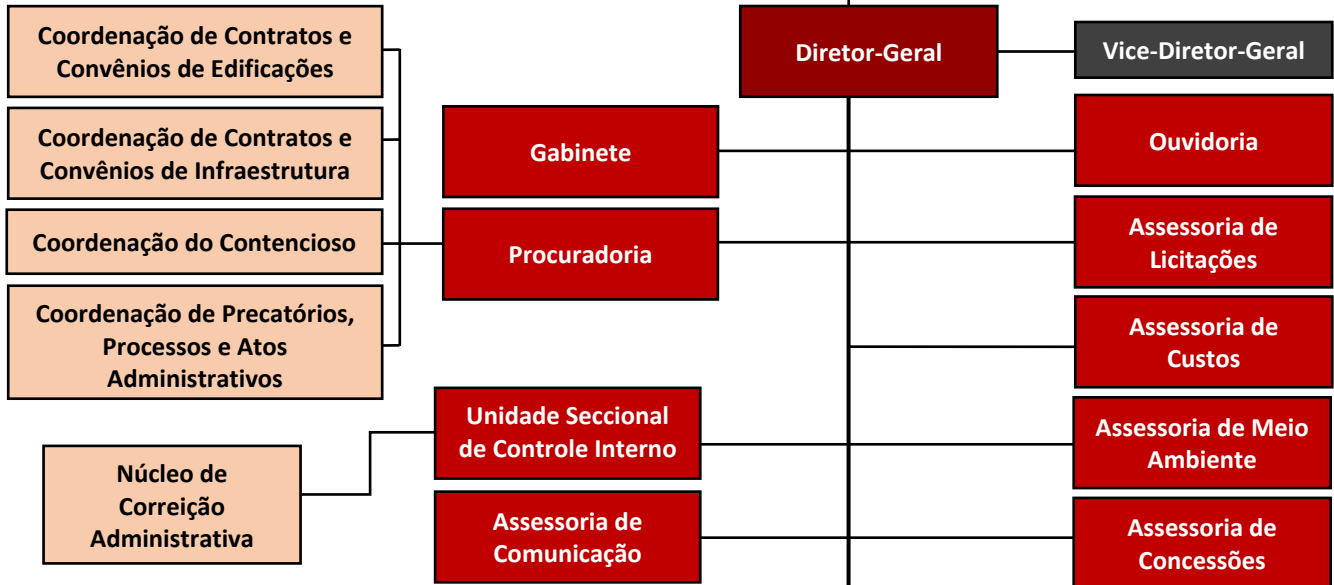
Coordenação de Contratos e Convênios de Edificações

Coordenação de Contratos e Convênios de Infraestrutura

Coordenação do Contencioso

Coordenação de Precatórios, Processos e Atos Administrativos

Núcleo de Correição Administrativa

Gabinete

Procuradoria

Unidade Seccional de Controle Interno

Assessoria de Comunicação

Diretor-Geral

Vice-Diretor-Geral

Ouvidoria

Assessoria de Licitações

Assessoria de Custos

Assessoria de Meio Ambiente

Assessoria de Concessões